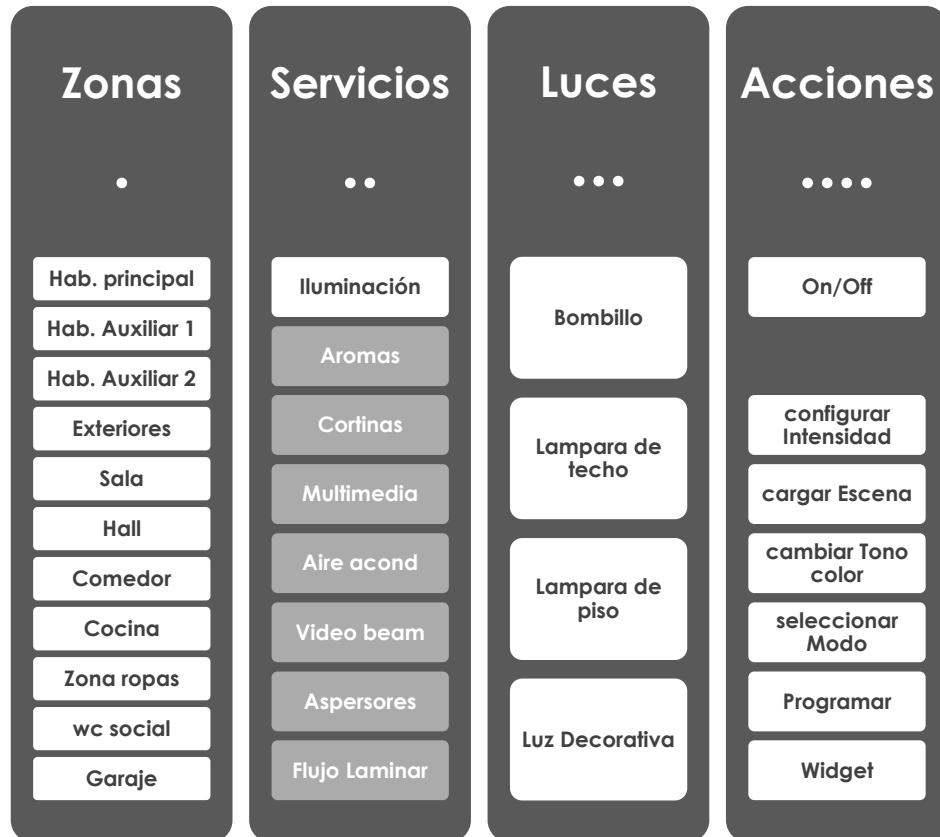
Zonas

•

Hab. principal

Hab. Auxiliar 1

Hab. Auxiliar 2

Exteriores

Sala

Hall

Comedor

Cocina

Zona ropas

wc social

Garaje

Servicios

••

Iluminación

Aromas

Cortinas

Multimedia

Aire acond

Video beam

Aspersores

Flujo Laminar

Luces

•••

Bombillo

Lampara de techo

Lampara de piso

Luz Decorativa

Acciones

••••

On/Off

configurar Intensidad

cargar Escena

cambiar Tono color

seleccionar Modo

Programar

Widget